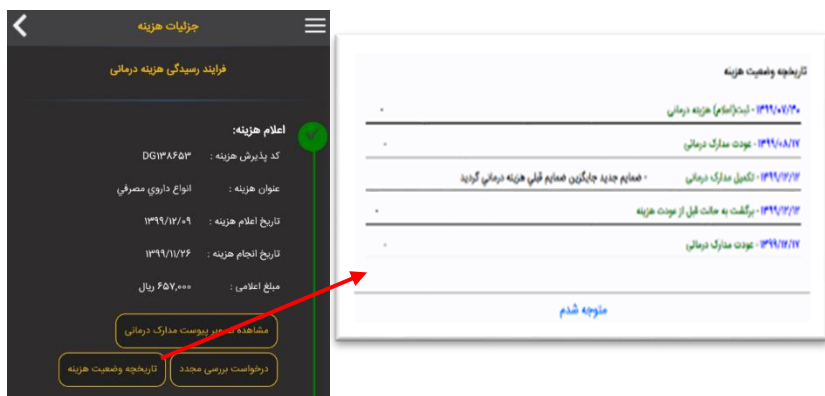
جزئیات هزینه

فرایند رسیدگی هزینه درمانی

اعلام هزینه:

کد پذیرش هزینه : DG۱۳۸۶۵۳

عنوان هزینه : انواع داروی مصرفی

تاریخ اعلام هزینه : ۱۳۹۹/۱۲/۰۹

تاریخ انجام هزینه : ۱۳۹۹/۱۱/۲۶

مبلغ اعلامی : ۶۵۷,۰۰۰ ریال

مشاهده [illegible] پیوست مدارک درمانی

درخواست بررسی مجدد

تاریخچه وضعیت هزینه

تاریخچه وضعیت هزینه

۱۳۹۹/۰۷/۳۰ - ثبت(اعلام) هزینه درمانی

۱۳۹۹/۰۸/۱۷ - عودت مدارک درمانی

۱۳۹۹/۱۲/۱۲ - تکمیل مدارک درمانی - ضمایم جدید جایگزین ضمایم قبلی هزینه درمانی گردید

۱۳۹۹/۱۲/۱۲ - برگشت به حالت قبل از عودت هزینه

۱۳۹۹/۱۲/۱۷ - عودت مدارک درمانی

متوجه شدم